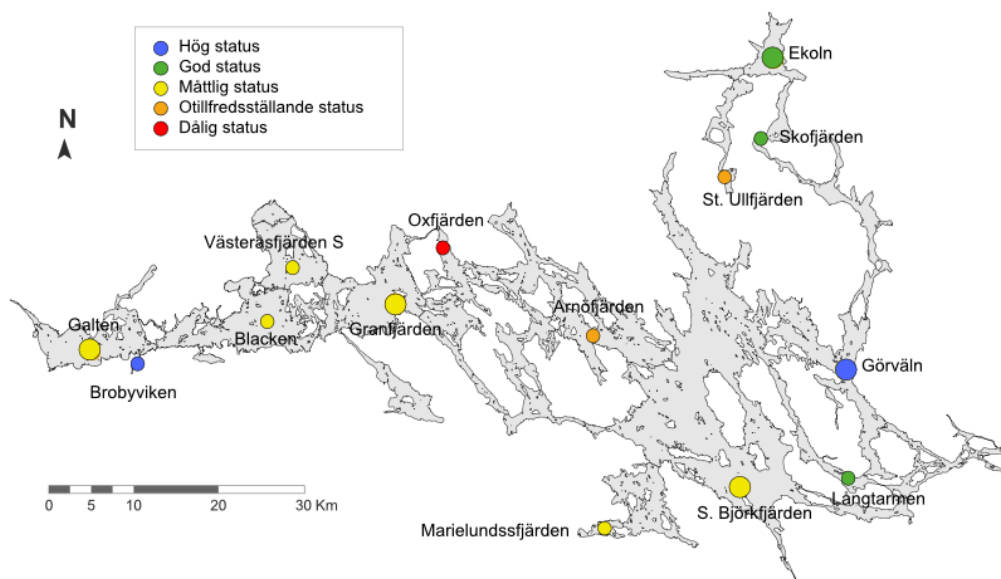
Hög status
God status
Måttlig status
Otillfredsställande status
Dålig status

N

Ekoln
Skofjärden
St. Ullfjärden
Oxfjärden
Västeråsfjärden S
Galten
Blacken
Granfjärden
Arnöfjärden
Brobyviken
Görväln
Långtarmen
S. Björkfjärden
Marielundssfjärden

0 5 10 20 30 Km